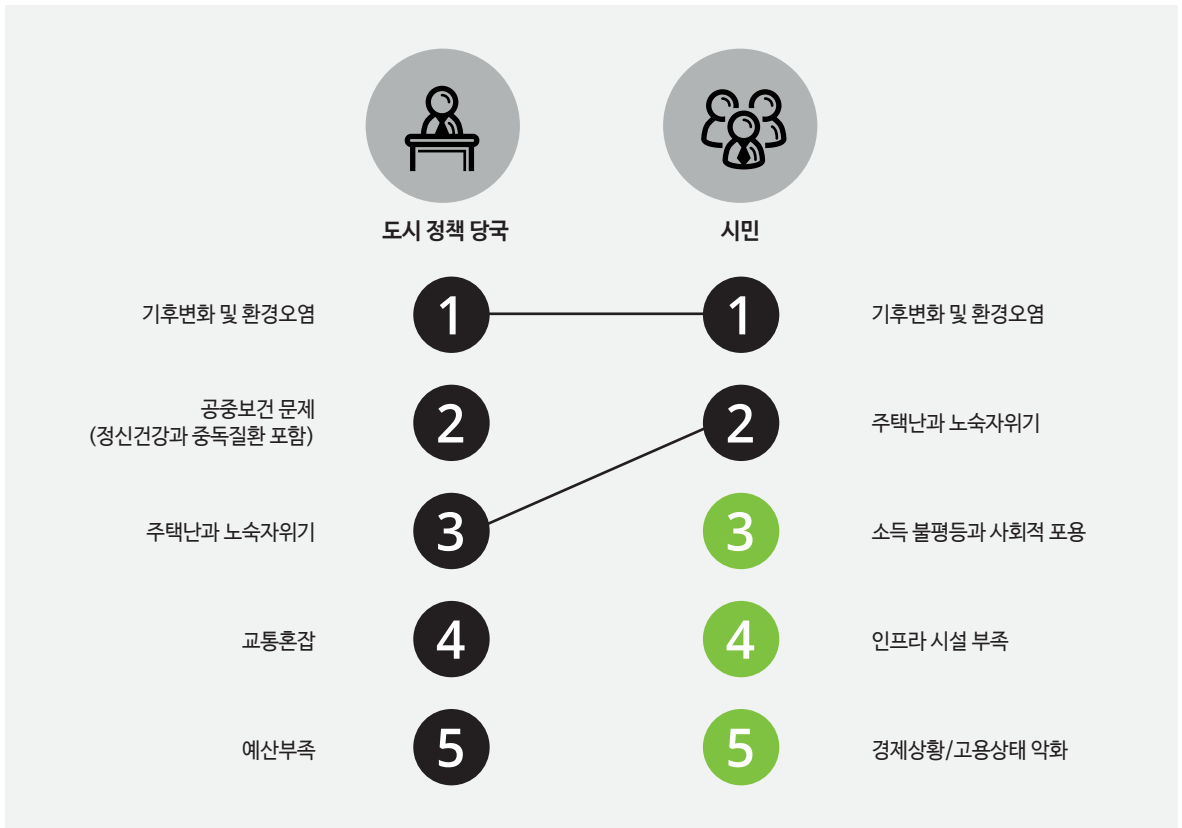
도시 정책 당국

시민

기후변화 및 환경오염
1
1
기후변화 및 환경오염

공중보건 문제
(정신건강과 중독질환 포함)
2
2
주택난과 노숙자위기

주택난과 노숙자위기
3
3
소득 불평등과 사회적 포용

교통혼잡
4
4
인프라 시설 부족

예산부족
5
5
경제상황/고용상태 악화